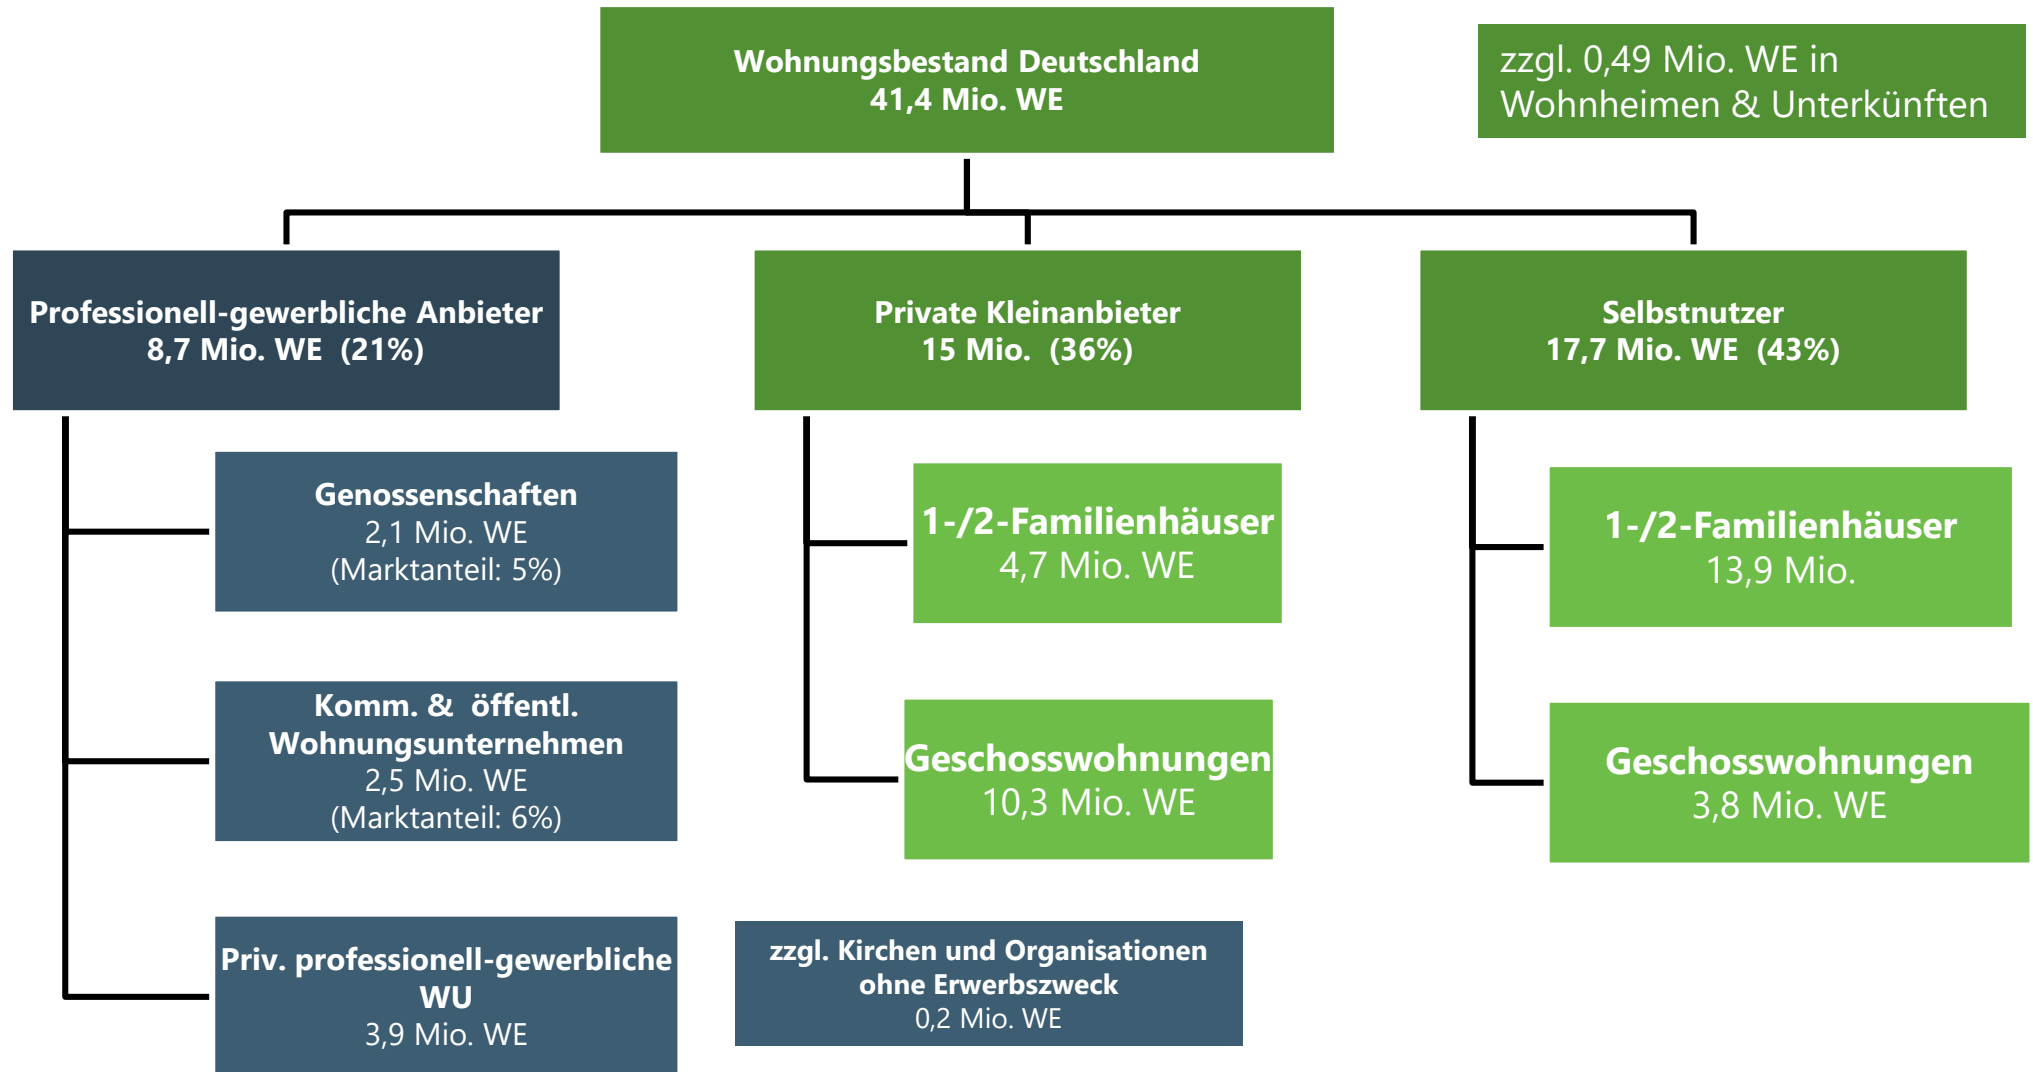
Wohnungsbestand Deutschland
41,4 Mio. WE

zzgl. 0,49 Mio. WE in Wohnheimen & Unterkünften

Professionell-gewerbliche Anbieter
8,7 Mio. WE (21%)

Private Kleinanbieter
15 Mio. (36%)

Selbstnutzer
17,7 Mio. WE (43%)

Genossenschaften
2,1 Mio. WE
(Marktanteil: 5%)

Komm. & öffentl. Wohnungsunternehmen
2,5 Mio. WE
(Marktanteil: 6%)

Priv. professionell-gewerbliche WU
3,9 Mio. WE

1-/2-Familienhäuser
4,7 Mio. WE

Geschosswohnungen
10,3 Mio. WE

zzgl. Kirchen und Organisationen ohne Erwerbszweck
0,2 Mio. WE

1-/2-Familienhäuser
13,9 Mio.

Geschosswohnungen
3,8 Mio. WE